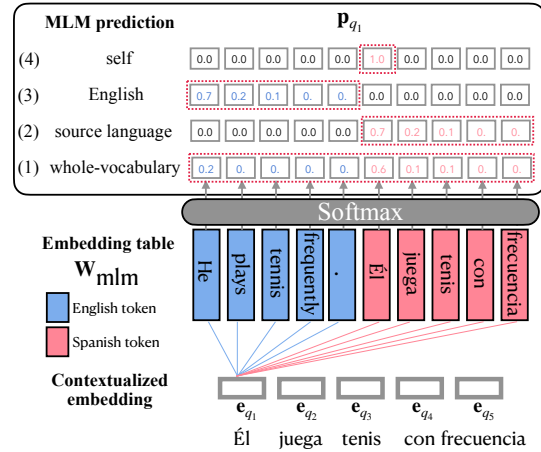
MLM prediction

$\mathbf{p}_{q_1}$

(4) self

| 0.0 | 0.0 | 0.0 | 0.0 | 0.0 | 1.0 | 0.0 | 0.0 | 0.0 | 0.0 |
|---|---|---|---|---|---|---|---|---|---|

(3) English

| 0.7 | 0.2 | 0.1 | 0. | 0. | 0.0 | 0.0 | 0.0 | 0.0 | 0.0 |
|---|---|---|---|---|---|---|---|---|---|

(2) source language

| 0.0 | 0.0 | 0.0 | 0.0 | 0.0 | 0.7 | 0.2 | 0.1 | 0. | 0. |
|---|---|---|---|---|---|---|---|---|---|

(1) whole-vocabulary

| 0.2 | 0. | 0. | 0. | 0. | 0.6 | 0.1 | 0.1 | 0. | 0. |
|---|---|---|---|---|---|---|---|---|---|

Softmax

Embedding table

$\mathbf{W}_{\text{mlm}}$

He plays tenis frequenty . Él juega tenis con frecuencia

English token

Spanish token

Contextualized embedding

$\mathbf{e}_{q_1}$ $\mathbf{e}_{q_2}$ $\mathbf{e}_{q_3}$ $\mathbf{e}_{q_4}$ $\mathbf{e}_{q_5}$

Él juega tenis con frecuencia